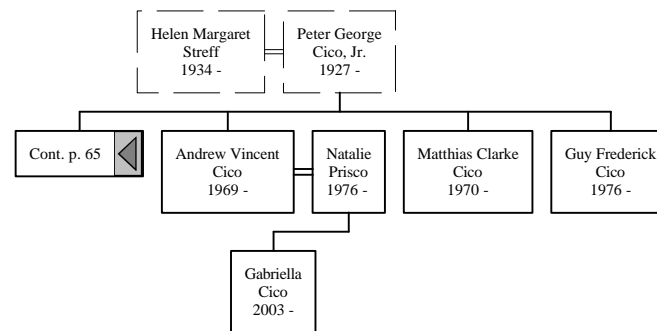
Helen Margaret Streff 1934 -

Peter George Cico, Jr. 1927 -

Cont. p. 65

Andrew Vincent Cico 1969 -

Natalie Prisco 1976 -

Matthias Clarke Cico 1970 -

Guy Frederick Cico 1976 -

Gabriella Cico 2003 -